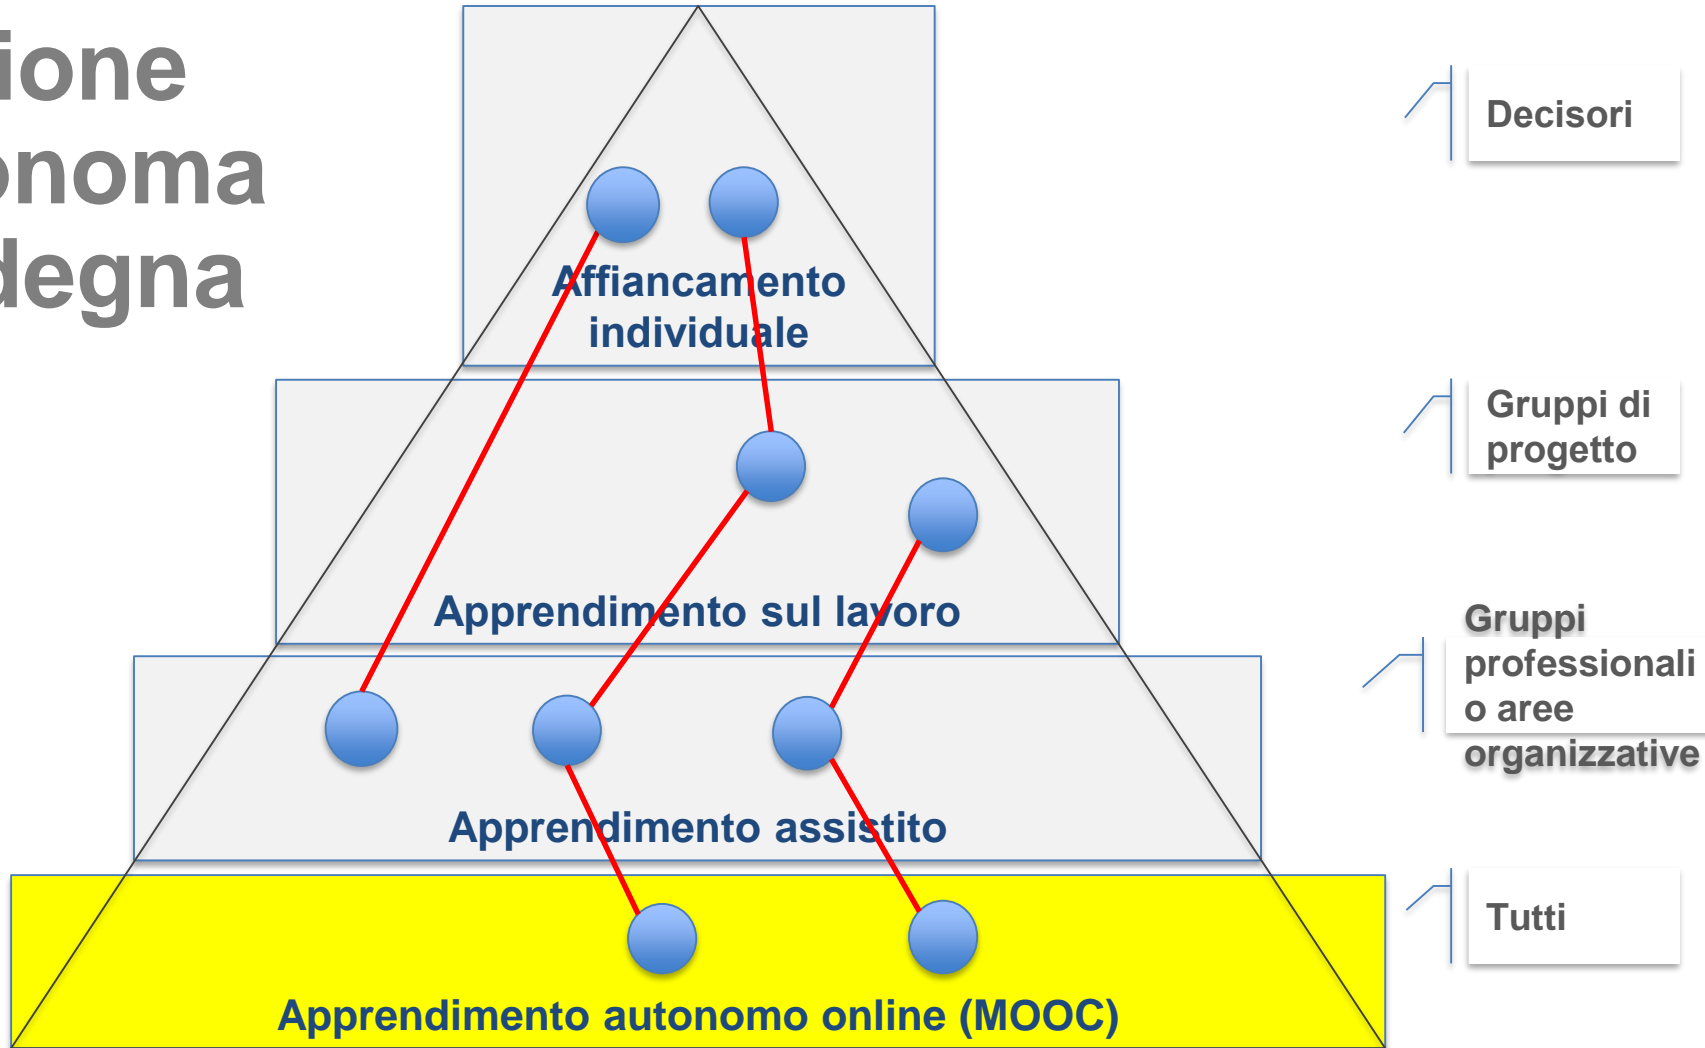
ione
onoma
degna

Affiancamento individuale

Apprendimento sul lavoro

Apprendimento assistito

Apprendimento autonomo online (MOOC)

Decisori

Gruppi di progetto

Gruppi professionali o aree organizzative

Tutti